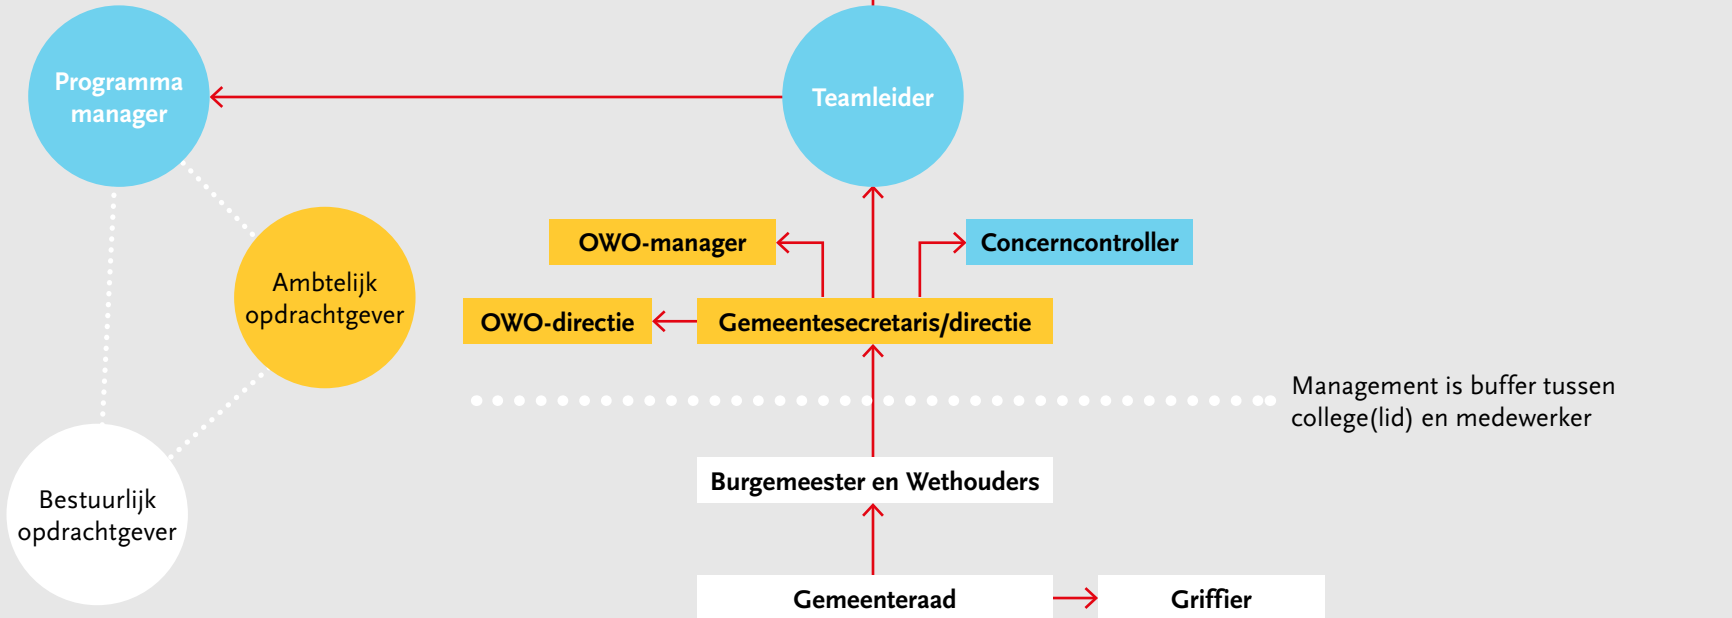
Programma manager

Teamleider

OWO-manager

Concerncontroller

Ambtelijk opdrachtgever

OWO-directie

Gemeentesecretaris/directie

Management is buffer tussen college(lid) en medewerker

Bestuurlijk opdrachtgever

Burgemeester en Wethouders

Gemeenteraad

Griffier